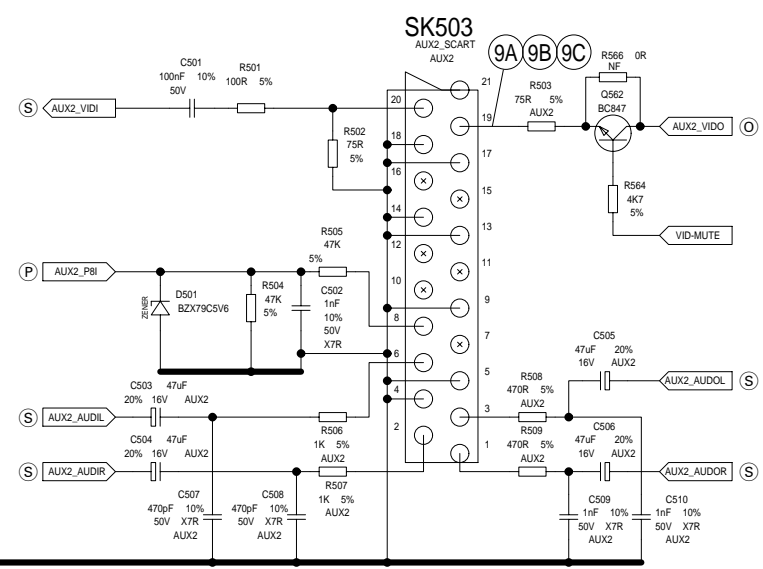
SK503
AUX2_SCART
AUX2

9A 9B 9C

C501
100nF 10%
50V

R501
100R 5%

S AUX2_VIDI

R502
75R
5%

R566 0R
NF

R503
75R 5%
AUX2

Q562
BC847

AUX2_VIDO O

R564
4K7
5%

VID-MUTE

21
20
19
18
17
16
15
14
13
12
11
10
9
8
7
6
5
4
3
2
1

P AUX2_P8I

R505
47K
5%

D501
BZX79C5V6
ZENER

R504
47K
5%

C502
1nF
10%
50V
X7R

C505
47uF 20%
16V AUX2

AUX2_AUDOL

C503 47uF
20% 16V AUX2

S AUX2_AUDIL

R508
470R 5%
AUX2

R506
1K 5%
AUX2

R509
470R 5%
AUX2

C506
47uF 20%
16V AUX2

C504 47uF
20% 16V AUX2

S AUX2_AUDIR

R507
1K 5%
AUX2

AUX2_AUDOR S

C507
470pF 10%
50V X7R
AUX2

C508
470pF 10%
50V X7R
AUX2

C509
1nF 10%
50V X7R
AUX2

C510
1nF 10%
50V X7R
AUX2